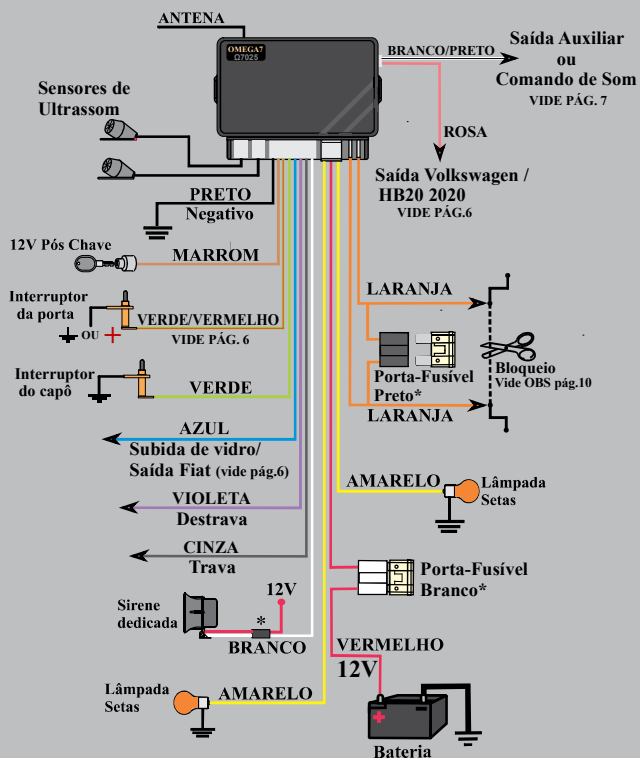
ANTENA

OMEGA7
Ω7026

BRANCO/PRETO
Saída Auxiliar
ou
Comando de Som
VIDE PÁG. 7

ROSA

Sensores de Ultrassom

Saída Volkswagen / HB20 2020
VIDE PÁG.6

PRETO
Negativo

12V Pós Chave
MARROM

LARANJA

Interruptor da porta
OU
VERDE/VERMELHO
VIDE PÁG. 6

Porta-Fusível Preto*

Bloqueio
Vide OBS pág.10

Interruptor do capô
VERDE

LARANJA

AZUL
Subida de vidro/
Saída Fiat (vide pág.6)

AMARELO
Lâmpada Setas

VIOLETA
Destrava

CINZA
Trava

Porta-Fusível Branco*

12V
Sirene dedicada
*
BRANCO

VERMELHO
12V

Lâmpada Setas
AMARELO

Bateria